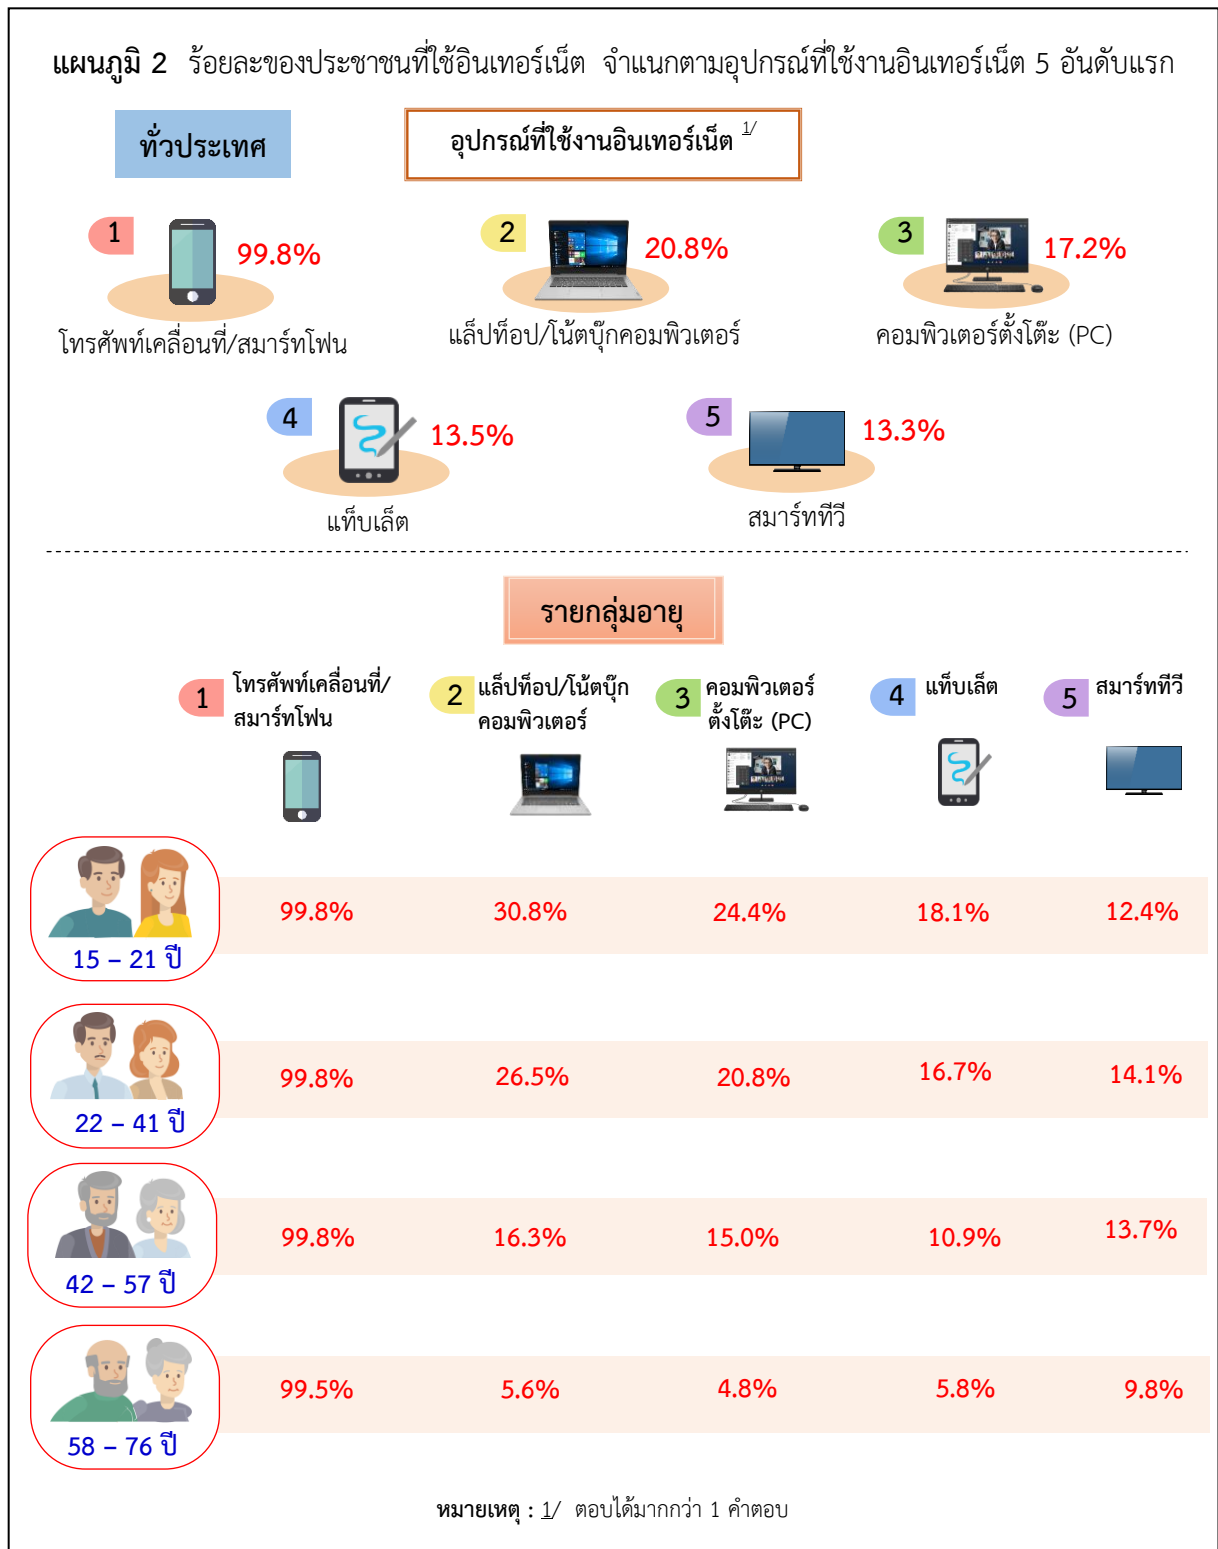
แผนภูมิ 2 ร้อยละของประชาชนที่ใช้อินเทอร์เน็ต จำแนกตามอุปกรณ์ที่ใช้งานอินเทอร์เน็ต 5 อันดับแรก

ทั่วประเทศ

อุปกรณ์ที่ใช้งานอินเทอร์เน็ต 1/

1 99.8% โทรศัพท์เคลื่อนที่/สมาร์ทโฟน

2 20.8% แล็ปท็อป/โน้ตบุ๊กคอมพิวเตอร์

3 17.2% คอมพิวเตอร์ตั้งโต๊ะ (PC)

4 13.5% แท็บเล็ต

5 13.3% สมาร์ททีวี

รายกลุ่มอายุ

| | 1 โทรศัพท์เคลื่อนที่/สมาร์ทโฟน | 2 แล็ปท็อป/โน้ตบุ๊กคอมพิวเตอร์ | 3 คอมพิวเตอร์ตั้งโต๊ะ (PC) | 4 แท็บเล็ต | 5 สมาร์ททีวี |
|---|---|---|---|---|---|
| 15 – 21 ปี | 99.8% | 30.8% | 24.4% | 18.1% | 12.4% |
| 22 – 41 ปี | 99.8% | 26.5% | 20.8% | 16.7% | 14.1% |
| 42 – 57 ปี | 99.8% | 16.3% | 15.0% | 10.9% | 13.7% |
| 58 – 76 ปี | 99.5% | 5.6% | 4.8% | 5.8% | 9.8% |

หมายเหตุ : 1/ ตอบได้มากกว่า 1 คำตอบ